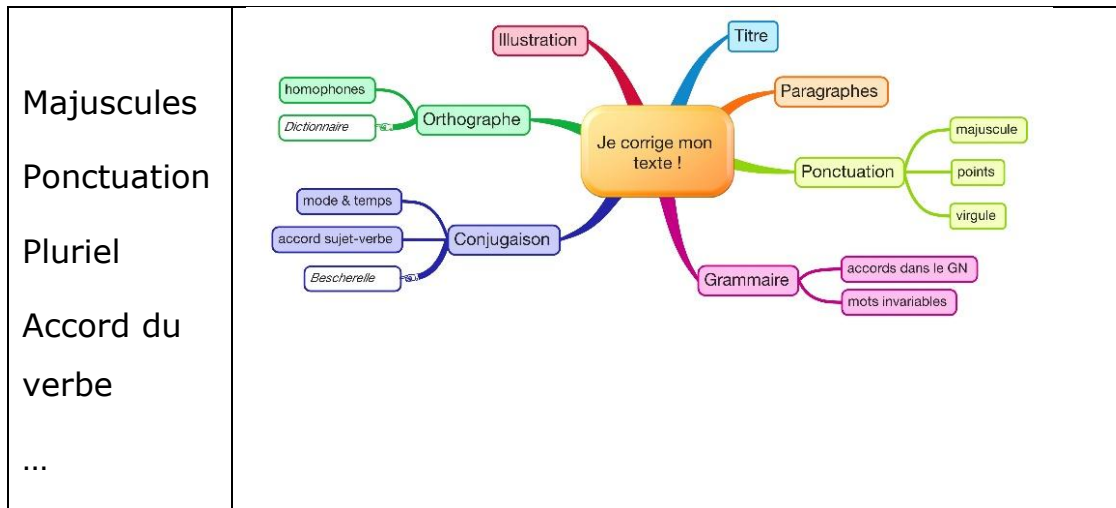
| Majuscules<br>Ponctuation<br>Pluriel<br>Accord du verbe<br>… | Je corrige mon texte !<br>Illustration<br>Titre<br>Paragraphes<br>Ponctuation<br>majuscule<br>points<br>virgule<br>Grammaire<br>accords dans le GN<br>mots invariables<br>Conjugaison<br>mode & temps<br>accord sujet-verbe<br>Bescherelle<br>Orthographe<br>homophones<br>Dictionnaire |
|---|---|